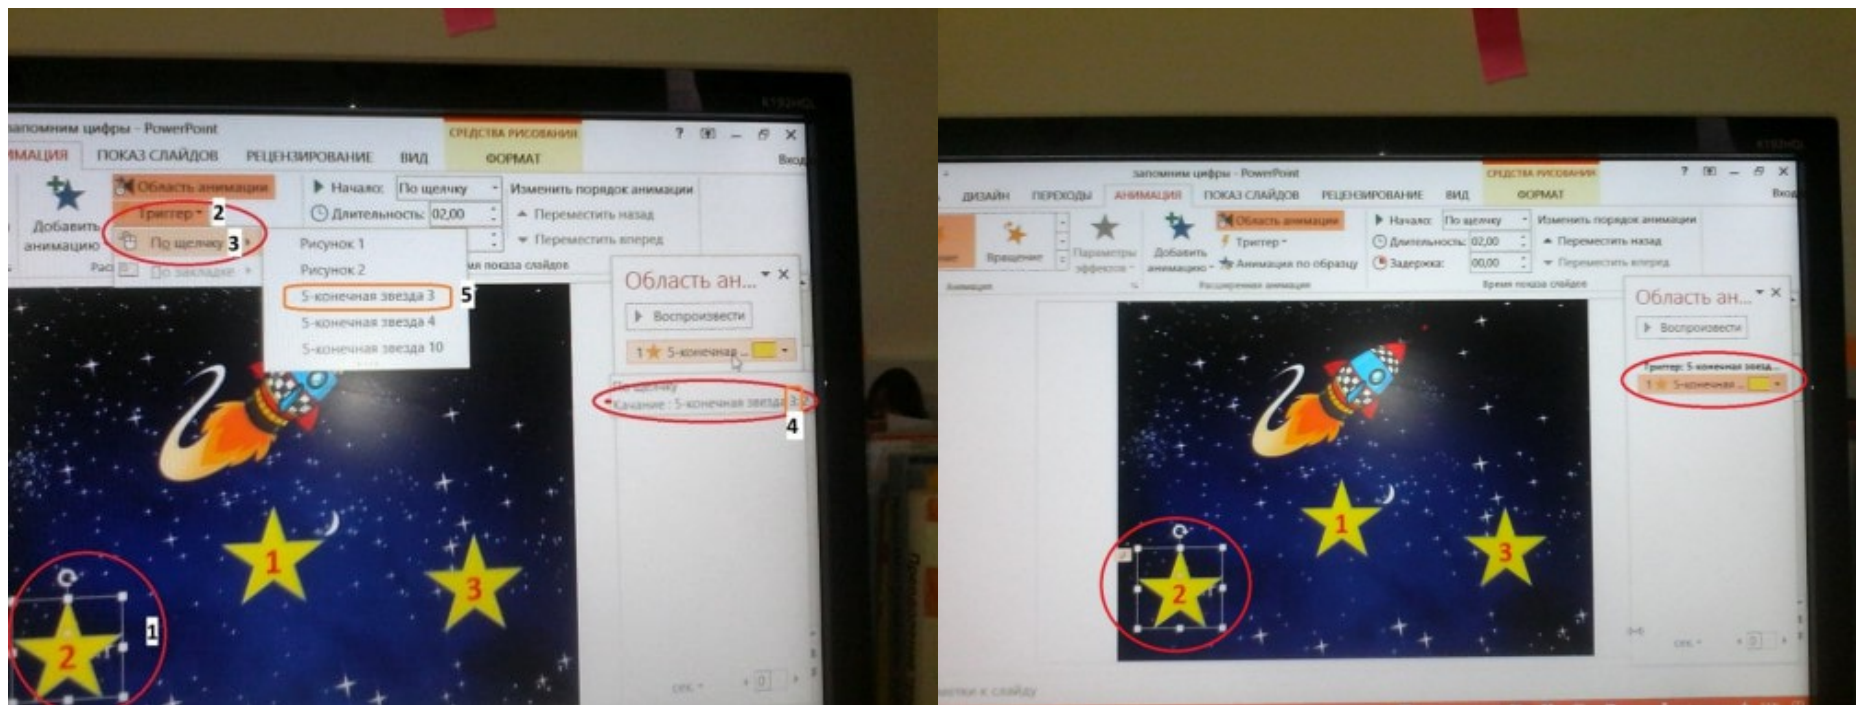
апомним цифры - PowerPoint
СРЕДСТВА РИСОВАНИЯ
? — ✕
МАЦИЯ ПОКАЗ СЛАЙДОВ РЕЦЕНЗИРОВАНИЕ ВИД ФОРМАТ Вход
Добавить анимацию
Область анимации
Триггер 2
По щелчку 3
По закладке
Начало: По щелчку
Длительность: 02,00
Изменить порядок анимации
Переместить назад
Переместить вперед
Рисунок 1
Рисунок 2
5-конечная звезда 3 5
5-конечная звезда 4
5-конечная звезда 10
ия показа слайдов
Область ан...
Воспроизвести
1 5-конечная ...
По щелчку
Качание : 5-конечная звезда 3: 2
4
1
2
1
3
сек.
0

запомним цифры - PowerPoint
СРЕДСТВА РИСОВАНИЯ
? — ✕
ДИЗАЙН ПЕРЕХОДЫ АНИМАЦИЯ ПОКАЗ СЛАЙДОВ РЕЦЕНЗИРОВАНИЕ ВИД ФОРМАТ Вход
Вращение
Параметры эффектов
Добавить анимацию
Область анимации
Триггер
Анимация по образцу
Начало: По щелчку
Длительность: 02,00
Задержка: 00,00
Изменить порядок анимации
Переместить назад
Переместить вперед
Анимация
Расширенная анимация
Время показа слайдов
Область ан...
Воспроизвести
Триггер: 5-конечная звезд...
1 5-конечная ...
1
2
3
сек.
0
метки к слайду